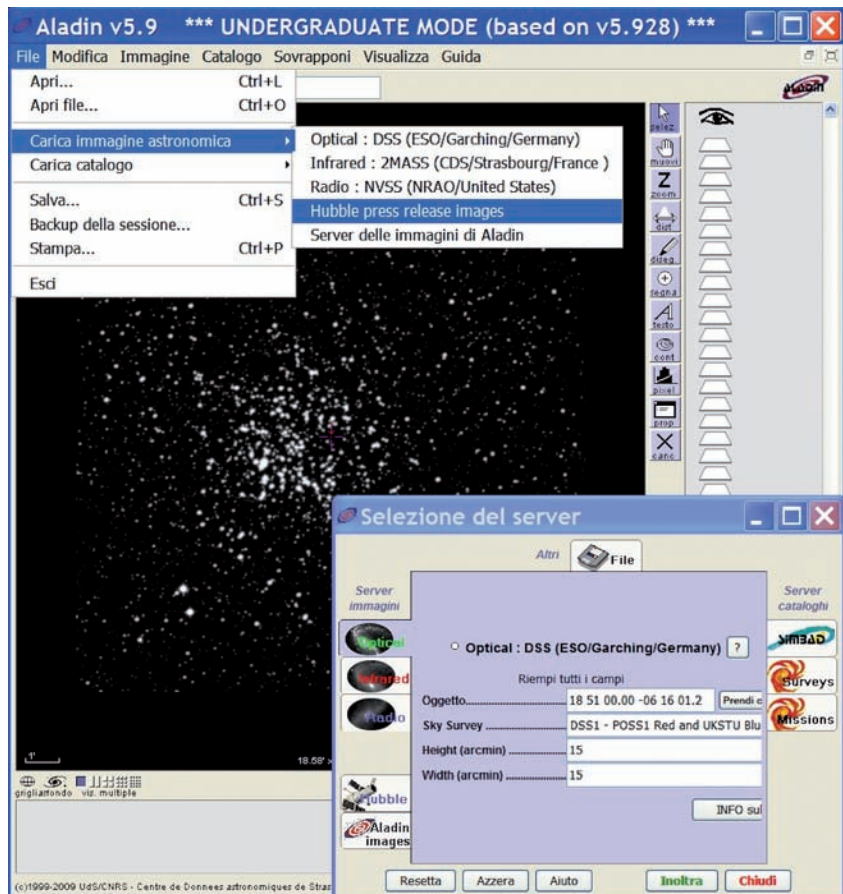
Aladin v5.9 *** UNDERGRADUATE MODE (based on v5.928) ***

File Modifica Immagine Catalogo Sovrapponi Visualizza Guida

Apri... Ctrl+L
Apri file... Ctrl+O
Carica immagine astronomica
Carica catalogo
Salva... Ctrl+S
Backup della sessione...
Stampa... Ctrl+P
Esci

Optical : DSS (ESO/Garching/Germany)
Infrared : 2MASS (CDS/Strasbourg/France )
Radio : NVSS (NRAO/United States)
Hubble press release images
Server delle immagini di Aladin

Aladin

selez
muovi
zoom
dist
diseg
segna
testo
cont
pixel
prop
canc

1'
18.58'
griglia fondo viz. multiple

(c)1999-2009 UdS/CNRS - Centre de Donnees astronomiques de Stras

Selezione del server

Altri
File

Server immagini
Optical
Infrared
Radio
Hubble
Aladin images

Server cataloghi
SIMBAD
Surveys
Missions

Optical : DSS (ESO/Garching/Germany) ?

Riempi tutti i campi

| | |
|---|---|
| Oggetto | 18 51 00.00 -06 16 01.2 |
| Sky Survey | DSS1 - POSS1 Red and UKSTU Blu |
| Height (arcmin) | 15 |
| Width (arcmin) | 15 |

Prendi c

INFO sul

Resetta Azzera Aiuto Inoltra Chiudi